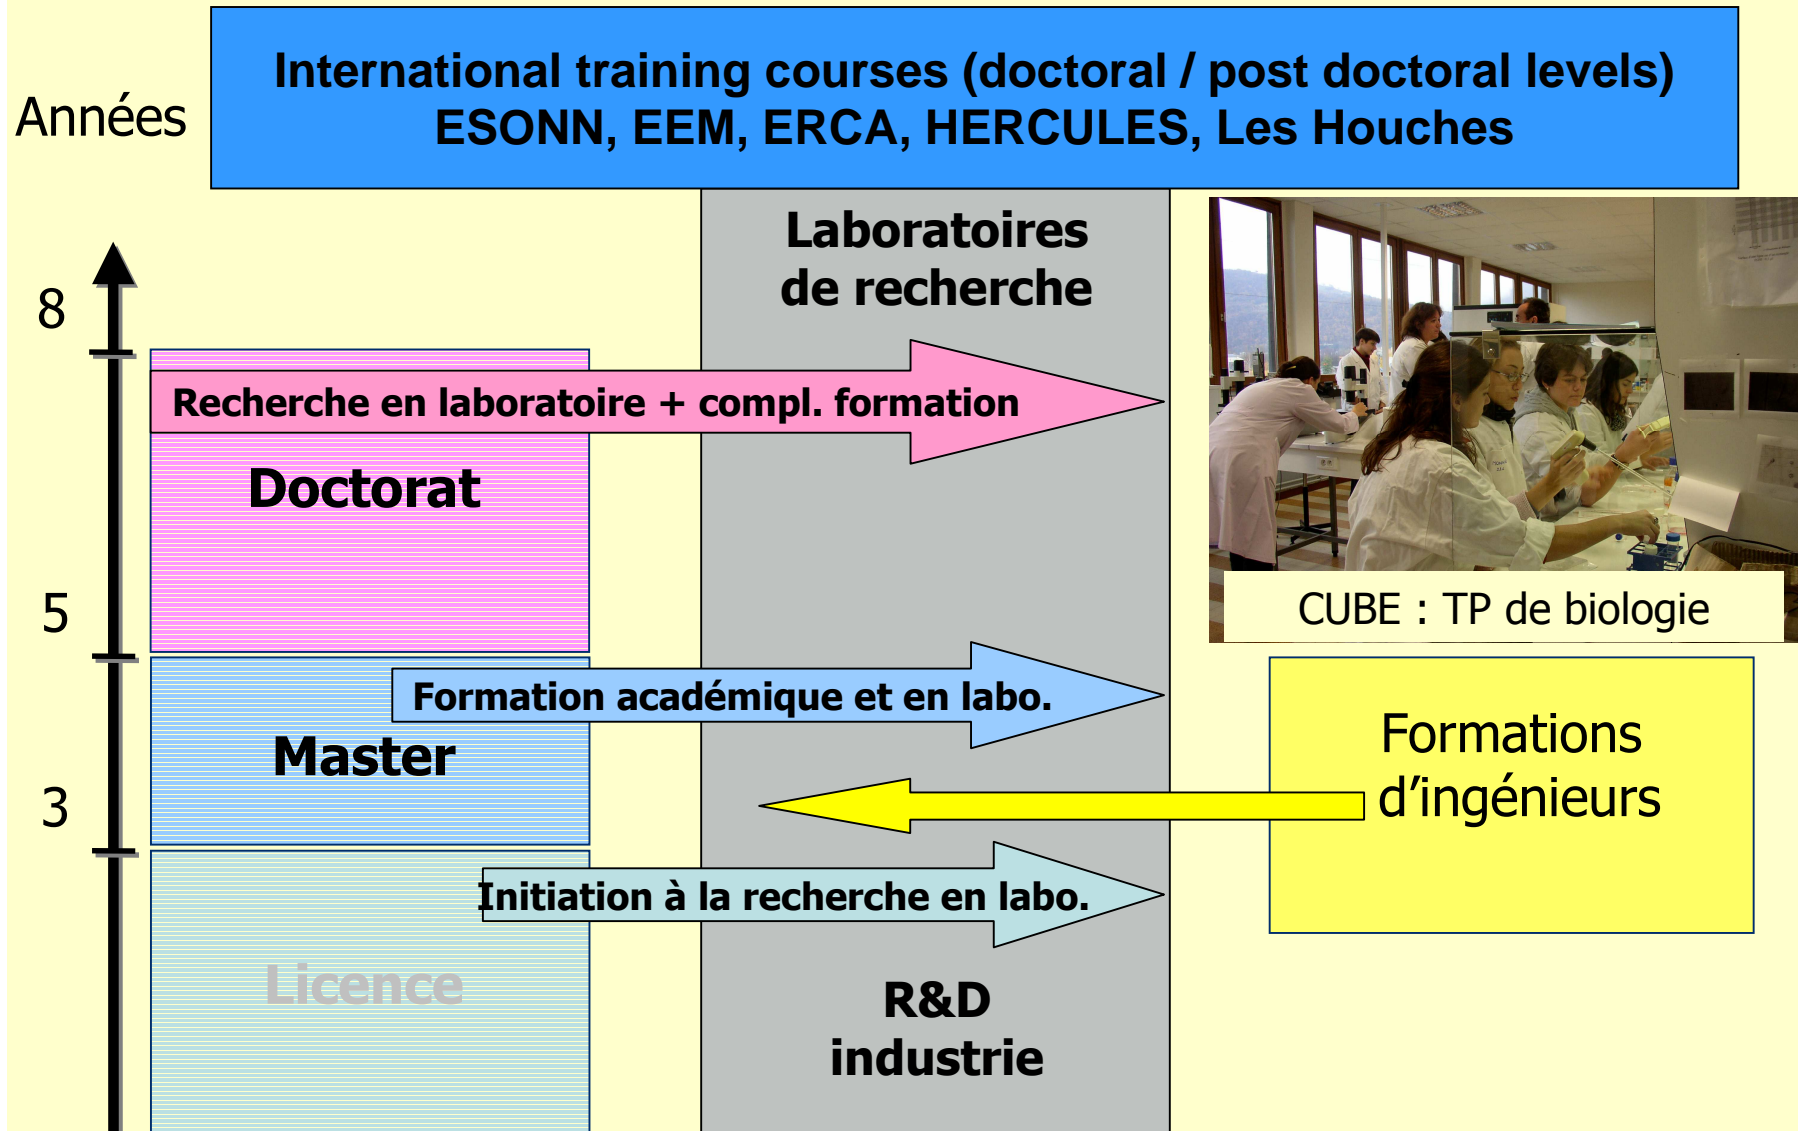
Années

International training courses (doctoral / post doctoral levels)
ESONN, EEM, ERCA, HERCULES, Les Houches

Laboratoires de recherche

8

Recherche en laboratoire + compl. formation

Doctorat

CUBE : TP de biologie

5

Formation académique et en labo.

Master

Formations d'ingénieurs

3

Initiation à la recherche en labo.

Licence

R&D industrie